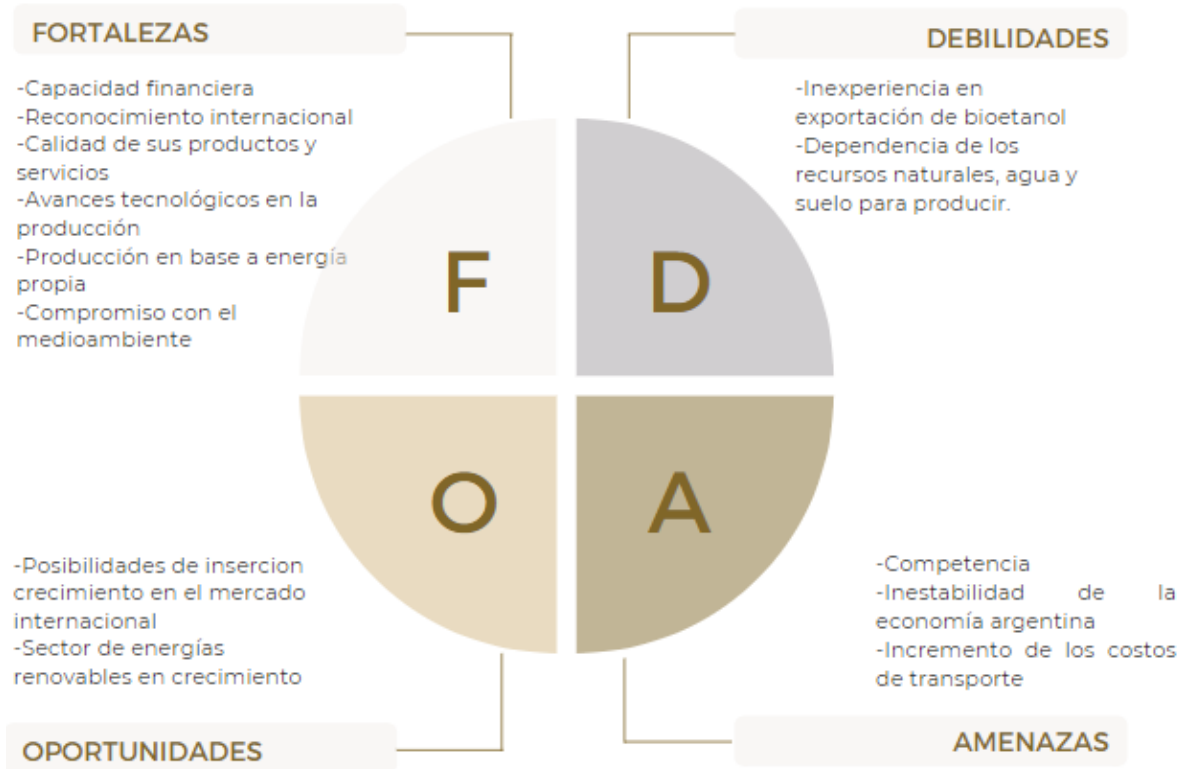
FORTALEZAS

-Capacidad financiera
-Reconocimiento internacional
-Calidad de sus productos y servicios
-Avances tecnológicos en la producción
-Producción en base a energía propia
-Compromiso con el medioambiente

DEBILIDADES

-Inexperiencia en exportación de bioetanol
-Dependencia de los recursos naturales, agua y suelo para producir.

F

D

O

A

-Posibilidades de insercion crecimiento en el mercado internacional
-Sector de energías renovables en crecimiento

-Competencia
-Inestabilidad de la economía argentina
-Incremento de los costos de transporte

OPORTUNIDADES

AMENAZAS